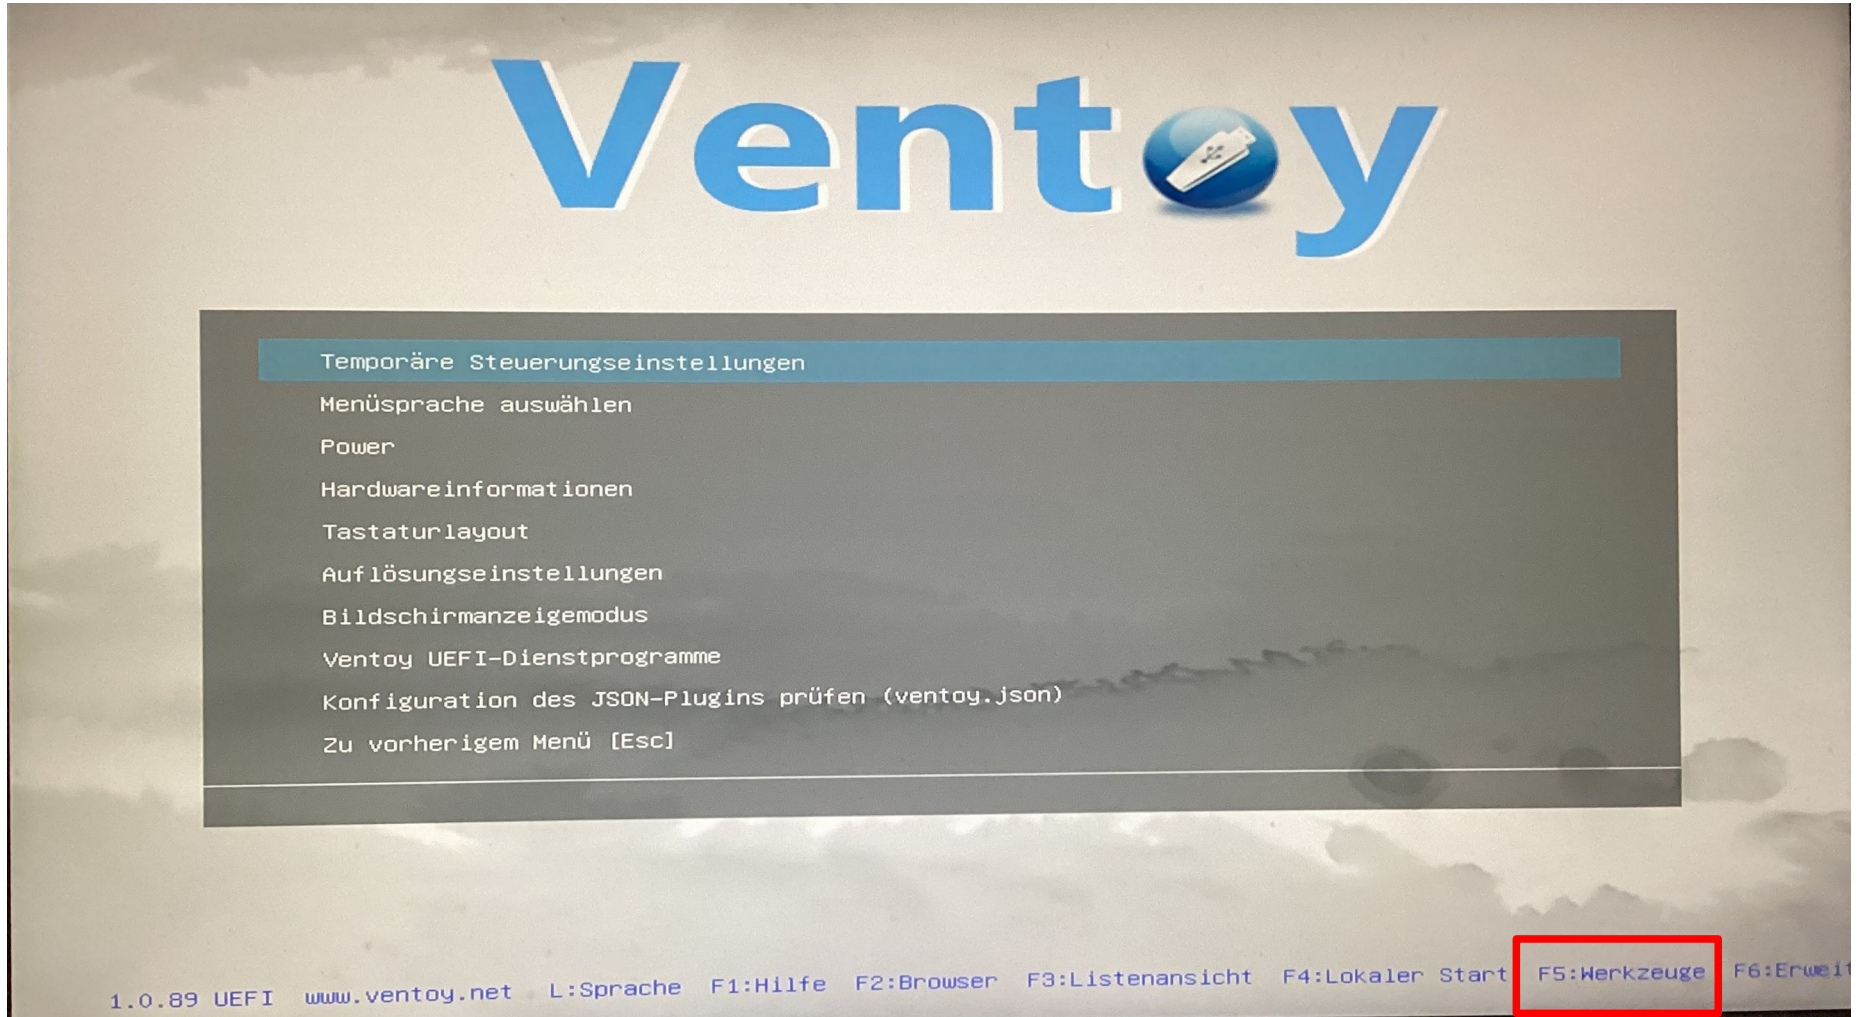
Ventoy

Temporäre Steuerungseinstellungen
Menüsprache auswählen
Power
Hardwareinformationen
Tastaturlayout
Auflösungseinstellungen
Bildschirmanzeigemodus
Ventoy UEFI-Dienstprogramme
Konfiguration des JSON-Plugins prüfen (ventoy.json)
Zu vorherigem Menü [Esc]

1.0.89 UEFI www.ventoy.net L:Sprache F1:Hilfe F2:Browser F3:Listenansicht F4:Lokaler Start F5:Werkzeuge F6:Erweit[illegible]